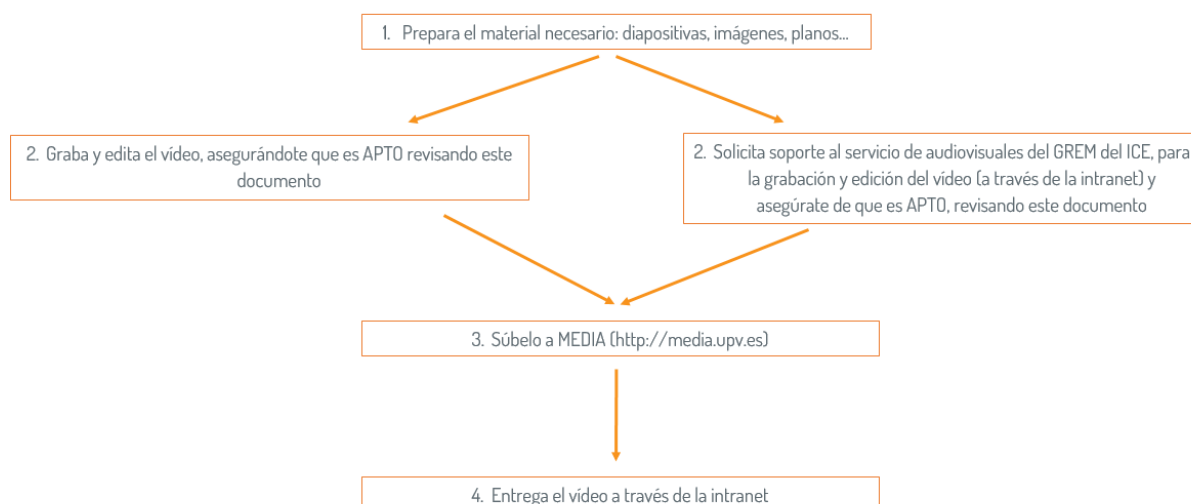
1. Prepara el material necesario: diapositivas, imágenes, planos...

2. Graba y edita el vídeo, asegurándote que es APTO revisando este documento

2. Solicita soporte al servicio de audiovisuales del GREM del ICE, para la grabación y edición del vídeo (a través de la intranet) y asegúrate de que es APTO, revisando este documento

3. Súbelo a MEDIA (http://media.upv.es)

4. Entrega el vídeo a través de la intranet